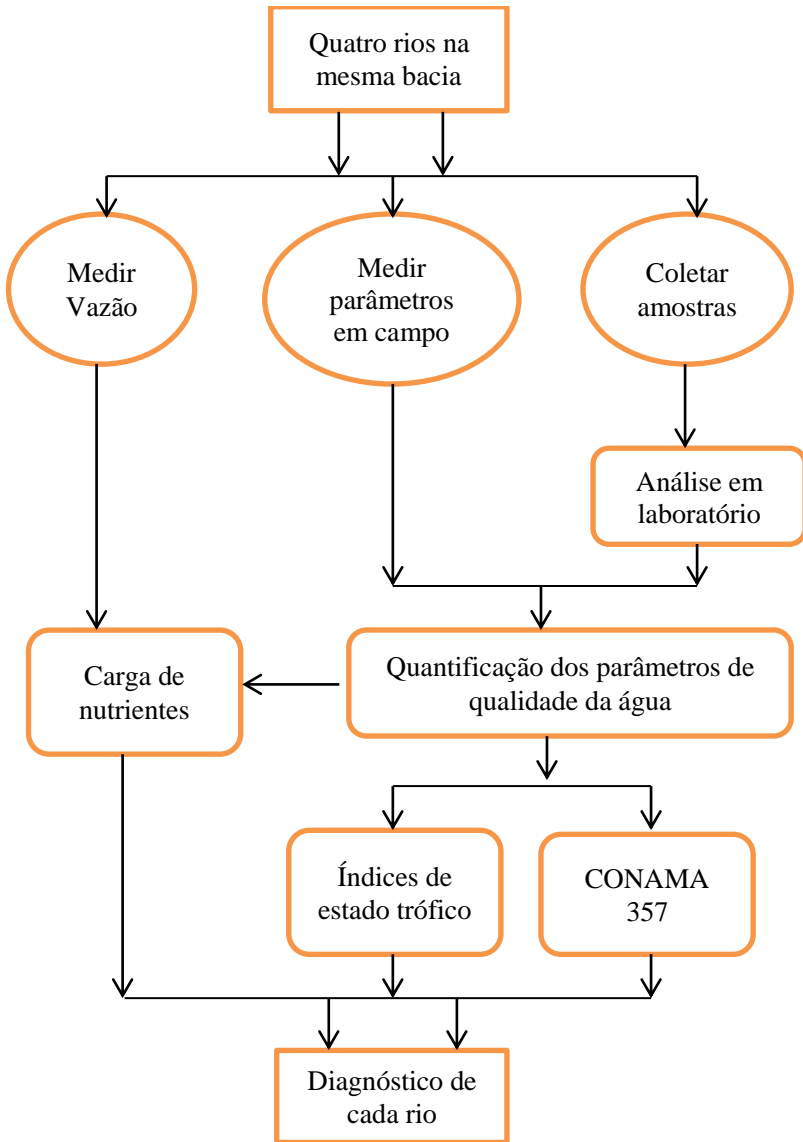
Quatro rios na mesma bacia

Medir Vazão

Medir parâmetros em campo

Coletar amostras

Análise em laboratório

Carga de nutrientes

Quantificação dos parâmetros de qualidade da água

Índices de estado trófico

CONAMA 357

Diagnóstico de cada rio